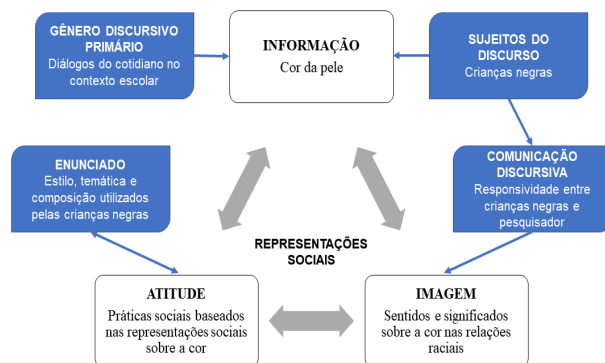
GÊNERO DISCURSIVO PRIMÁRIO
Diálogos do cotidiano no contexto escolar

INFORMAÇÃO
Cor da pele

SUJEITOS DO DISCURSO
Crianças negras

ENUNCIADO
Estilo, temática e composição utilizados pelas crianças negras

COMUNICAÇÃO DISCURSIVA
Responsividade entre crianças negras e pesquisador

REPRESENTAÇÕES SOCIAIS

ATITUDE
Práticas sociais baseados nas representações sociais sobre a cor

IMAGEM
Sentidos e significados sobre a cor nas relações raciais